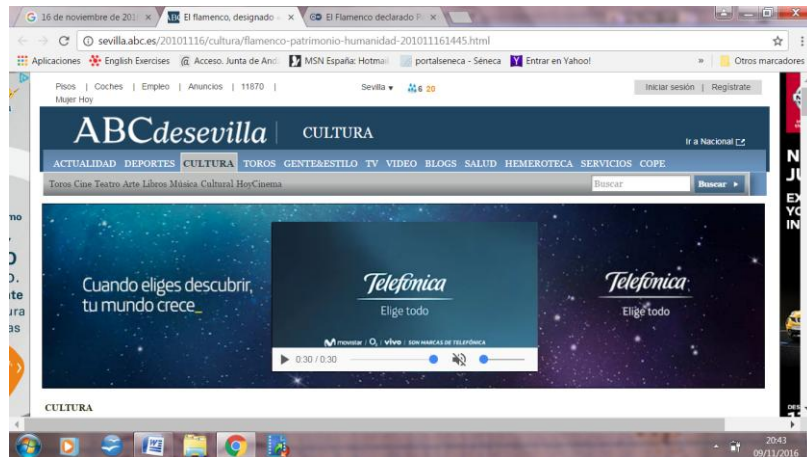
16 de noviembre de 201 ×
El flamenco, designado ×
El Flamenco declarado P ×

sevilla.abc.es/20101116/cultura/flamenco-patrimonio-humanidad-201011161445.html

Aplicaciones English Exercises Acceso. Junta de And MSN España: Hotmail portalseneca - Séneca Entrar en Yahoo! » Otros marcadores

Pisos | Coches | Empleo | Anuncios | 11870 | Mujer Hoy
Sevilla ▾ 6 20
Iniciar sesión | Registrate

ABCdesevilla CULTURA
Ir a Nacional

ACTUALIDAD DEPORTES CULTURA TOROS GENTE&ESTILO TV VIDEO BLOGS SALUD HEMEROTECA SERVICIOS COPE

Toros Cine Teatro Arte Libros Música Cultural HoyCinema
Buscar
Buscar ▸

Cuando eliges descubrir, tu mundo crece_

Telefónica
Elige todo

movistar | O2 | vivo | SON MARCAS DE TELEFÓNICA

0:30 / 0:30

Telefónica
Elige todo

CULTURA

20:43
09/11/2016